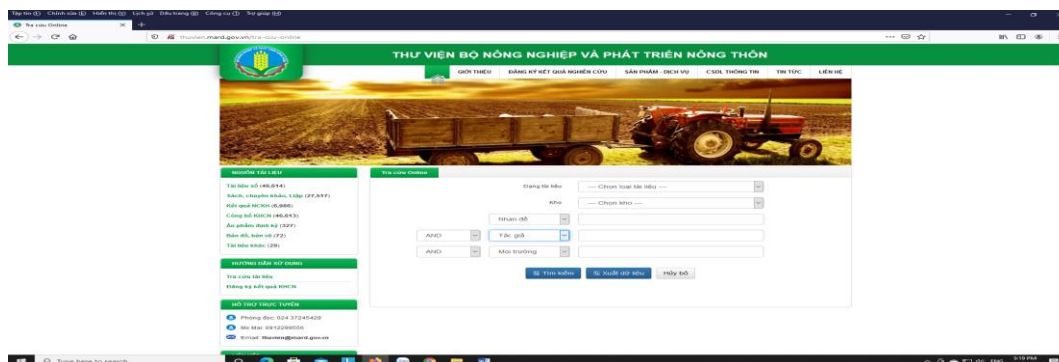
Tập tin (F) Chỉnh sửa (E) Hiển thị (V) Lịch sử Dấu trang (B) Công cụ (T) Trợ giúp (H)

Tra cứu Online

thuvien.mard.gov.vn/tra-cuu-online

THƯ VIỆN BỘ NÔNG NGHIỆP VÀ PHÁT TRIỂN NÔNG THÔN

GIỚI THIỆU | ĐĂNG KÝ KẾT QUẢ NGHIÊN CỨU | SẢN PHẨM - DỊCH VỤ | CSDL THÔNG TIN | TIN TỨC | LIÊN HỆ

NGUỒN TÀI LIỆU

Tài liệu số (46,614)
Sách, chuyên khảo, Lập (27,557)
Kết quả NCKH (6,666)
Công bố KHCN (46,613)
Ấn phẩm định kỳ (327)
Bản đồ, bảo vệ (72)
Tài liệu khác (29)

HƯỚNG DẪN SỬ DỤNG

Tra cứu tài liệu
Đăng ký kết quả KHCN

HỖ TRỢ TRỰC TUYẾN

Phòng đọc: 024 37245428
Mã Mai: 0912299555
Email: thuvien@mard.gov.vn

Tra cứu Online

Dạng tài liệu --- Chọn loại tài liệu ---
Kho --- Chọn kho ---
Nhan đề
AND Tác giả
AND Mọi trường

Tìm kiếm | Xuất dữ liệu | Hủy bỏ

Type here to search

3:10 PM